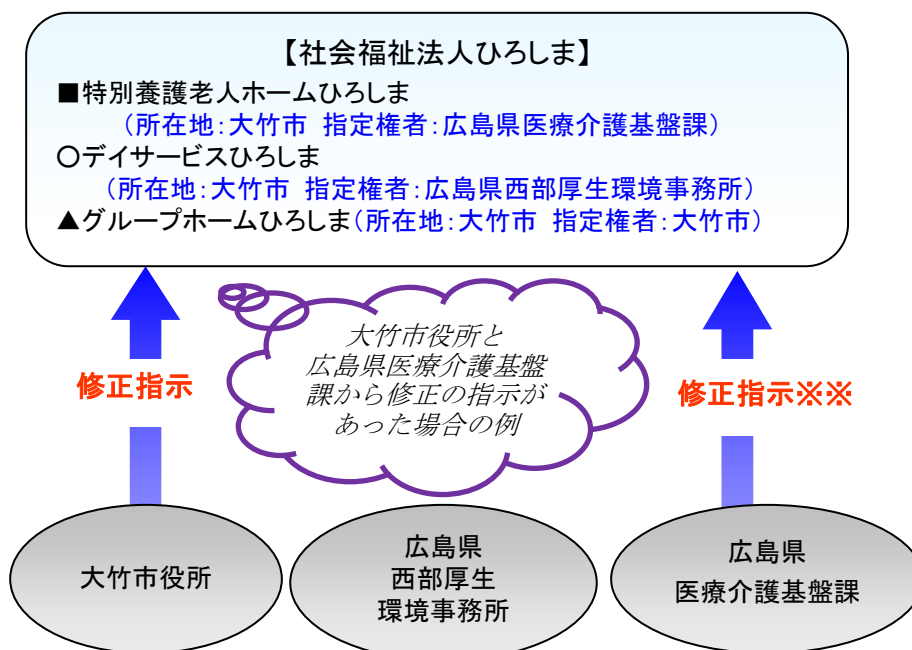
【社会福祉法人ひろしま】
■特別養護老人ホームひろしま
（所在地：大竹市　指定権者：広島県医療介護基盤課）
○デイサービスひろしま
（所在地：大竹市　指定権者：広島県西部厚生環境事務所）
▲グループホームひろしま（所在地：大竹市　指定権者：大竹市）

大竹市役所と広島県医療介護基盤課から修正の指示があった場合の例

修正指示

修正指示※※

大竹市役所

広島県
西部厚生
環境事務所

広島県
医療介護基盤課